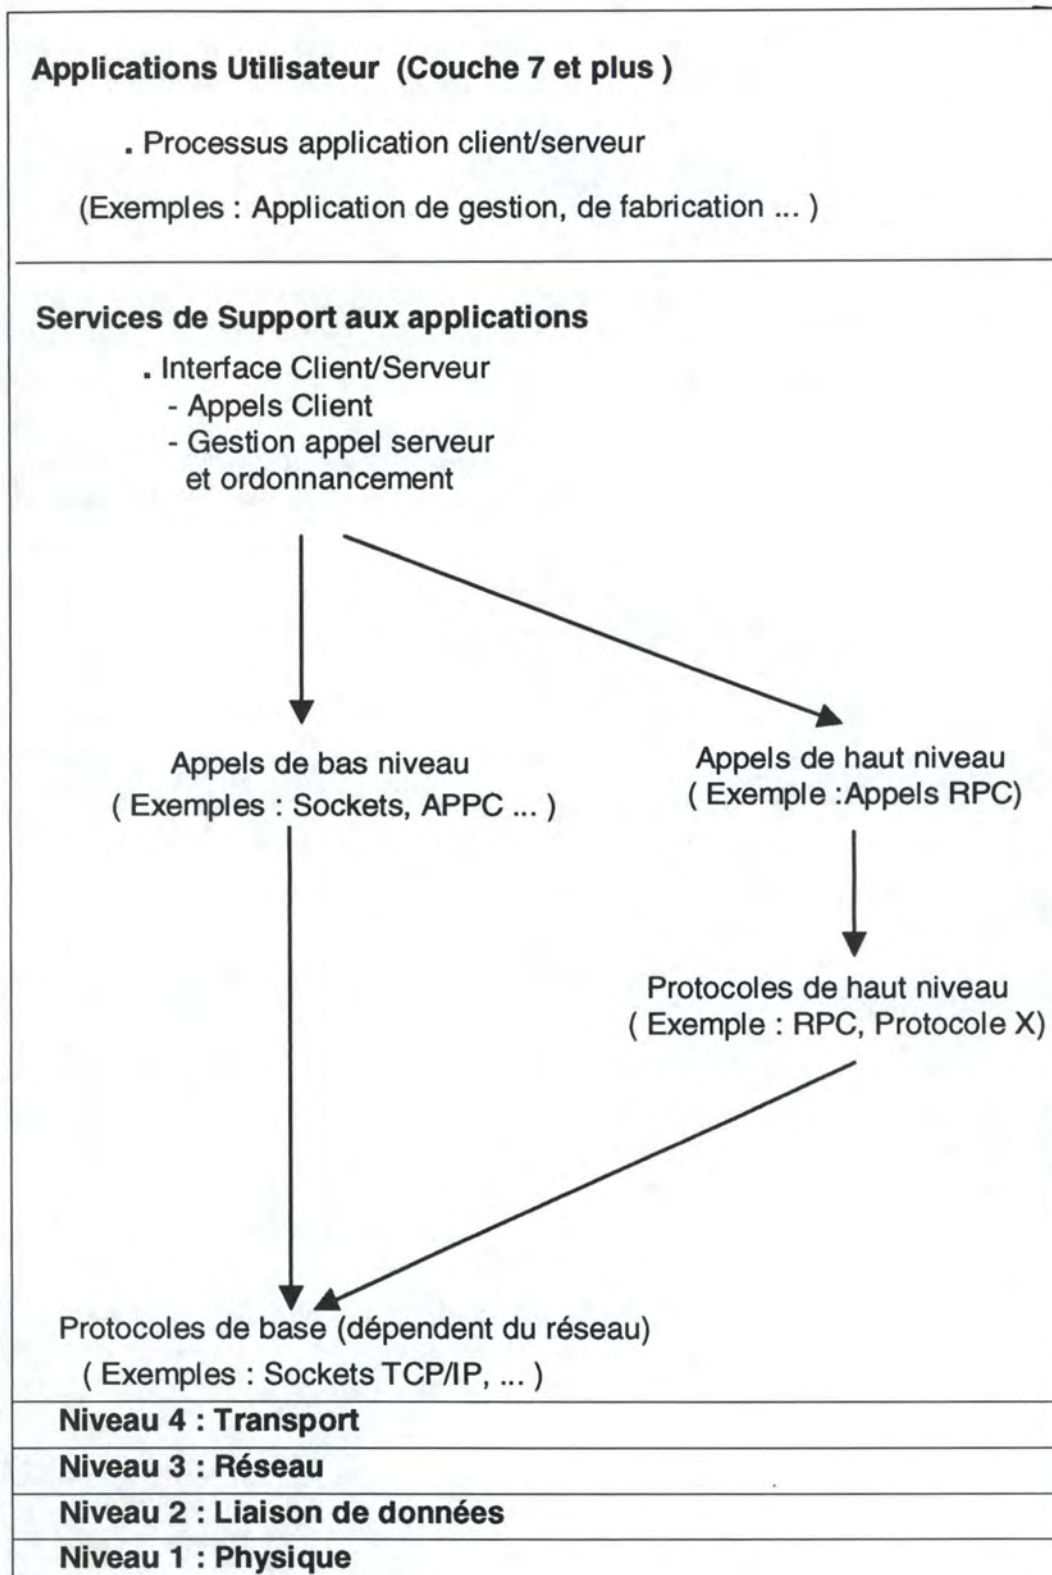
Applications Utilisateur (Couche 7 et plus )

. Processus application client/serveur

(Exemples : Application de gestion, de fabrication ... )

Services de Support aux applications

. Interface Client/Serveur
- Appels Client
- Gestion appel serveur et ordonnancement

Appels de bas niveau
( Exemples : Sockets, APPC ... )

Appels de haut niveau
( Exemple :Appels RPC)

Protocoles de haut niveau
( Exemple : RPC, Protocole X)

Protocoles de base (dépendent du réseau)
( Exemples : Sockets TCP/IP, ... )

Niveau 4 : Transport

Niveau 3 : Réseau

Niveau 2 : Liaison de données

Niveau 1 : Physique